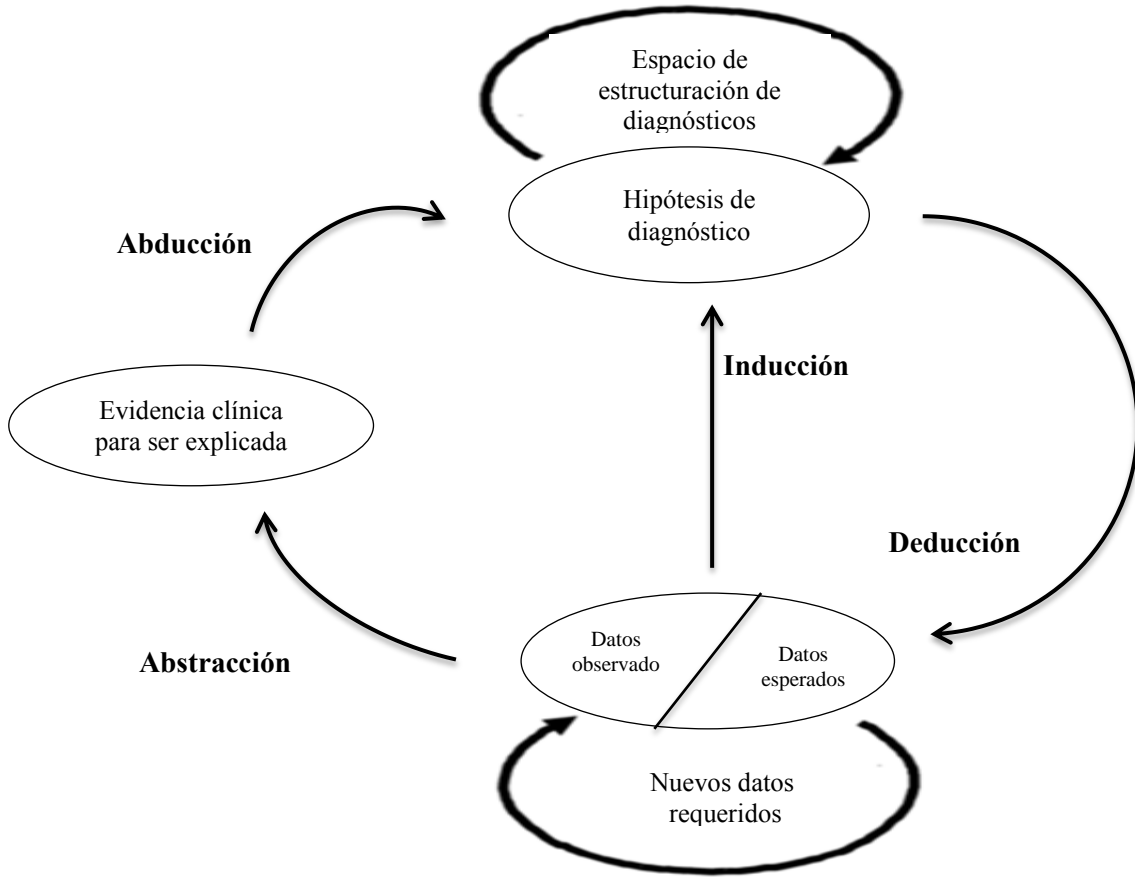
Espacio de estructuración de diagnósticos

Hipótesis de diagnóstico

Abducción

Inducción

Evidencia clínica para ser explicada

Deducción

Abstracción

Datos observado

Datos esperados

Nuevos datos requeridos